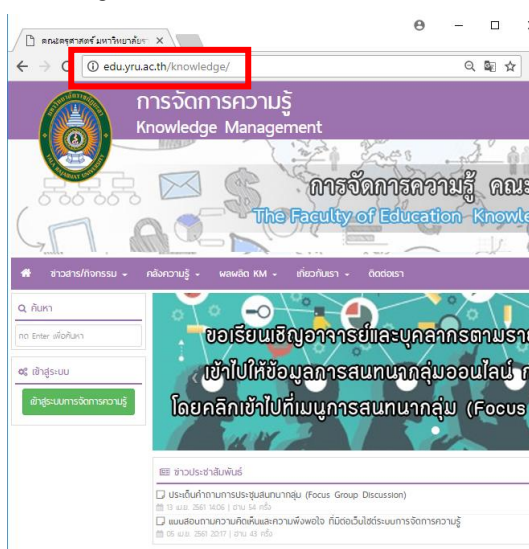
คณะครุศาสตร์ มหาวิทยาลัยร ×

edu.yru.ac.th/knowledge/

การจัดการความรู้
Knowledge Management

การจัดการความรู้ คณะ
The Faculty of Education Knowle

ข่าวสาร/กิจกรรม คลังความรู้ ผลผลิต KM เกี่ยวกับเรา ติดต่อเรา

ค้นหา
กด Enter เพื่อค้นหา

เข้าสู่ระบบ
เข้าสู่ระบบการจัดการความรู้

ขอเรียนเชิญอาจารย์และบุคลากรตามรา
เข้าไปให้ข้อมูลการสนทนากลุ่มออนไลน์ ก
โดยคลิกเข้าไปที่เมนูการสนทนากลุ่ม (Focus

ข่าวประชาสัมพันธ์
ประเด็นคำถามการประชุมสนทนากลุ่ม (Focus Group Discussion)
13 เม.ย. 2561 14:06 | อ่าน 54 ครั้ง
แบบสอบถามความคิดเห็นและความพึงพอใจ ที่มีต่อเว็บไซต์ระบบการจัดการความรู้
05 เม.ย. 2561 20:17 | อ่าน 43 ครั้ง